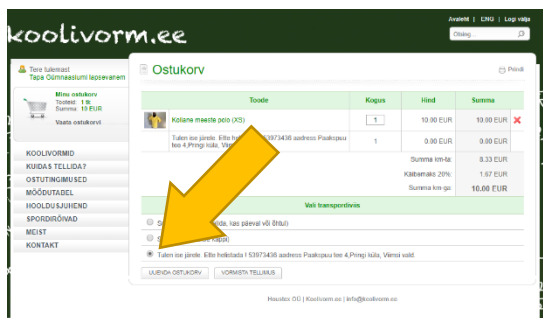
koolivorm.ee

Avaleht | ENG | Logi välja

Otsing...

Tere tulemast
Tapa Gümnaasiumi lapsevanem

Minu ostukorv
Tooteid: 1 tk
Summa: 10 EUR
Vaata ostukorvi

KOOLIVORMID
KUIDAS TELLIDA?
OSTUTINGIMUSED
MÕÕDUTABEL
HOOLDUSJUHEND
SPORDIRÕIVAD
MEIST
KONTAKT

Ostukorv

Prindi

| | Toode | Kogus | Hind | Summa | |
|---|---|---|---|---|---|
| | Kollane meeste polo (XS) | 1 | 10.00 EUR | 10.00 EUR | ✕ |
| | Tulen ise järele. Ette helistada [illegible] 53973436 aadress Paaksaju tee 4,Pringi küla, Viimsi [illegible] | 1 | 0.00 EUR | 0.00 EUR | |
| | | | Summa km-ta: | 8.33 EUR | |
| | | | Käibemaks 20%: | 1.67 EUR | |
| | | | Summa km-ga: | 10.00 EUR | |

Vali transpordiviis

S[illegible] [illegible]da, kas päeval või õhtul)
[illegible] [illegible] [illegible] Kapp)
Tulen ise järele. Ette helistada I 53973436 aadress Paaksaju tee 4,Pringi küla, Viimsi vald.

UUENDA OSTUKORV    VORMISTA TELLIMUS

Hausitex OÜ | Koolivorm.ee | info@koolivorm.ee